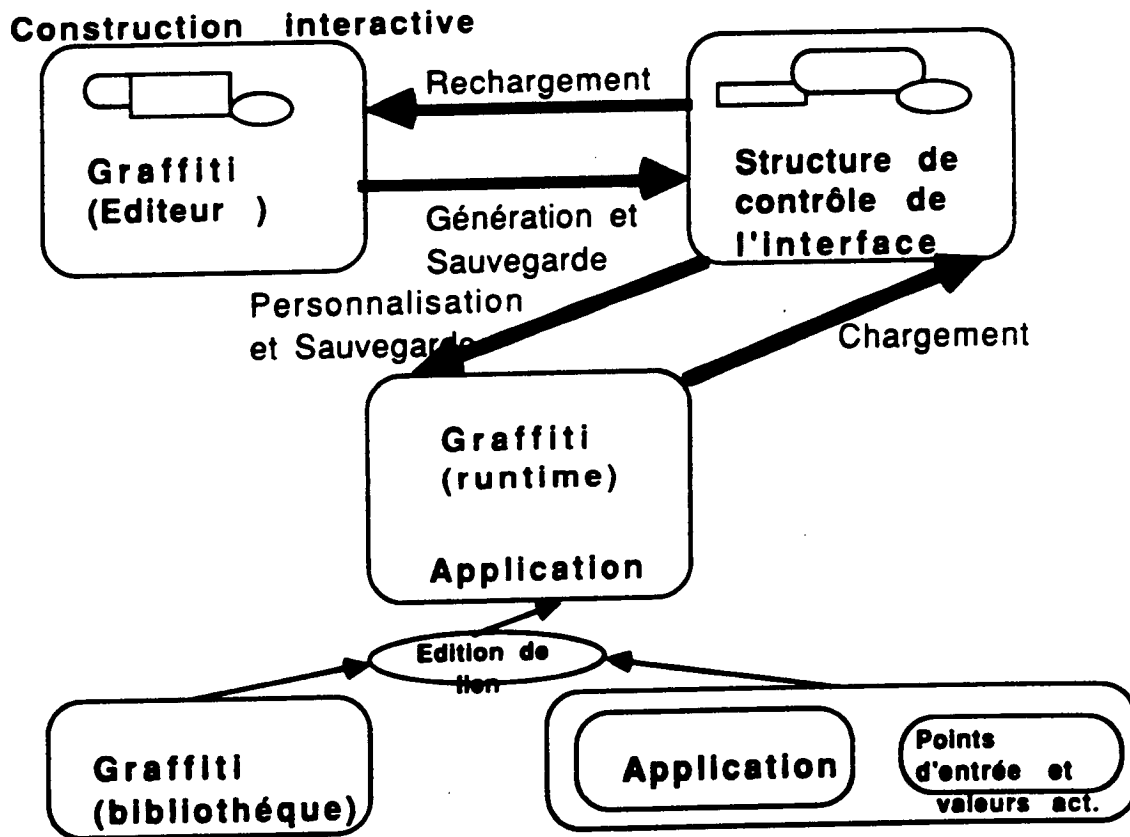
Construction interactive

Graffiti (Editeur )

Rechargement

Génération et Sauvegarde

Structure de contrôle de l'interface

Personnalisation et Sauvegarde

Chargement

Graffiti (runtime)

Application

Edition de lien

Graffiti (bibliothéque)

Application

Points d'entrée et valeurs act.